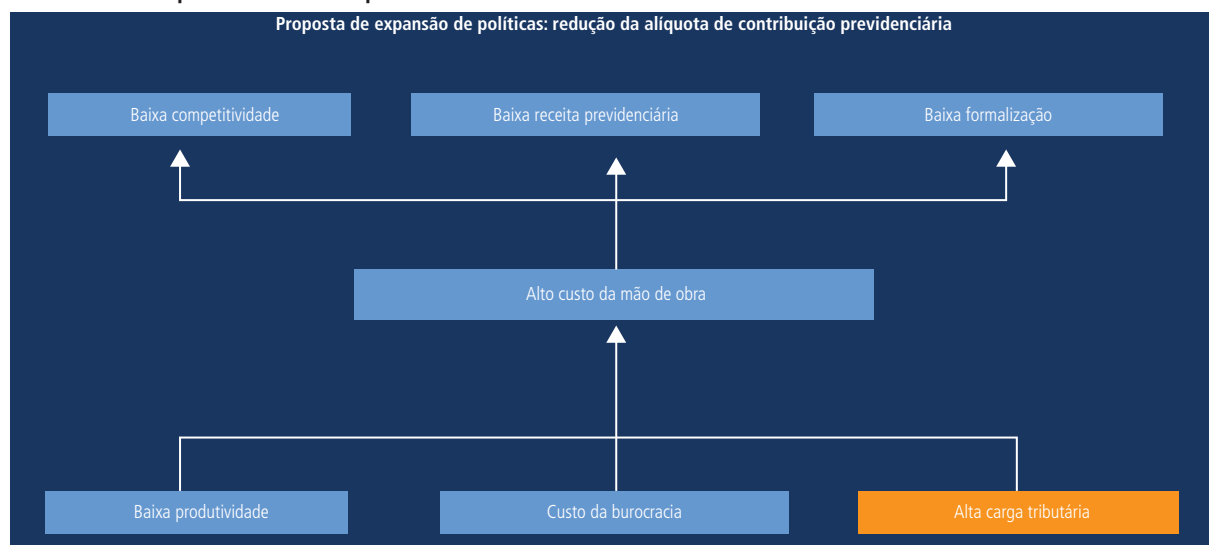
Proposta de expansão de políticas: redução da alíquota de contribuição previdenciária

Baixa competitividade

Baixa receita previdenciária

Baixa formalização

Alto custo da mão de obra

Baixa produtividade

Custo da burocracia

Alta carga tributária